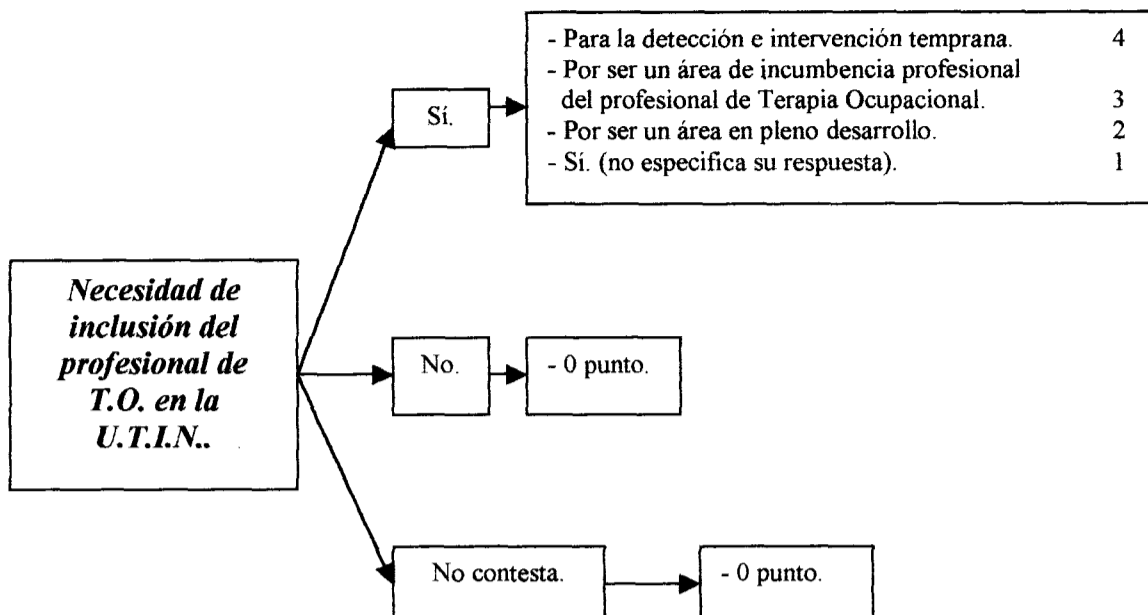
Necesidad de inclusión del profesional de T.O. en la U.T.I.N..

Sí.

- Para la detección e intervención temprana. 4
- Por ser un área de incumbencia profesional del profesional de Terapia Ocupacional. 3
- Por ser un área en pleno desarrollo. 2
- Sí. (no especifica su respuesta). 1

No.

- 0 punto.

No contesta.

- 0 punto.